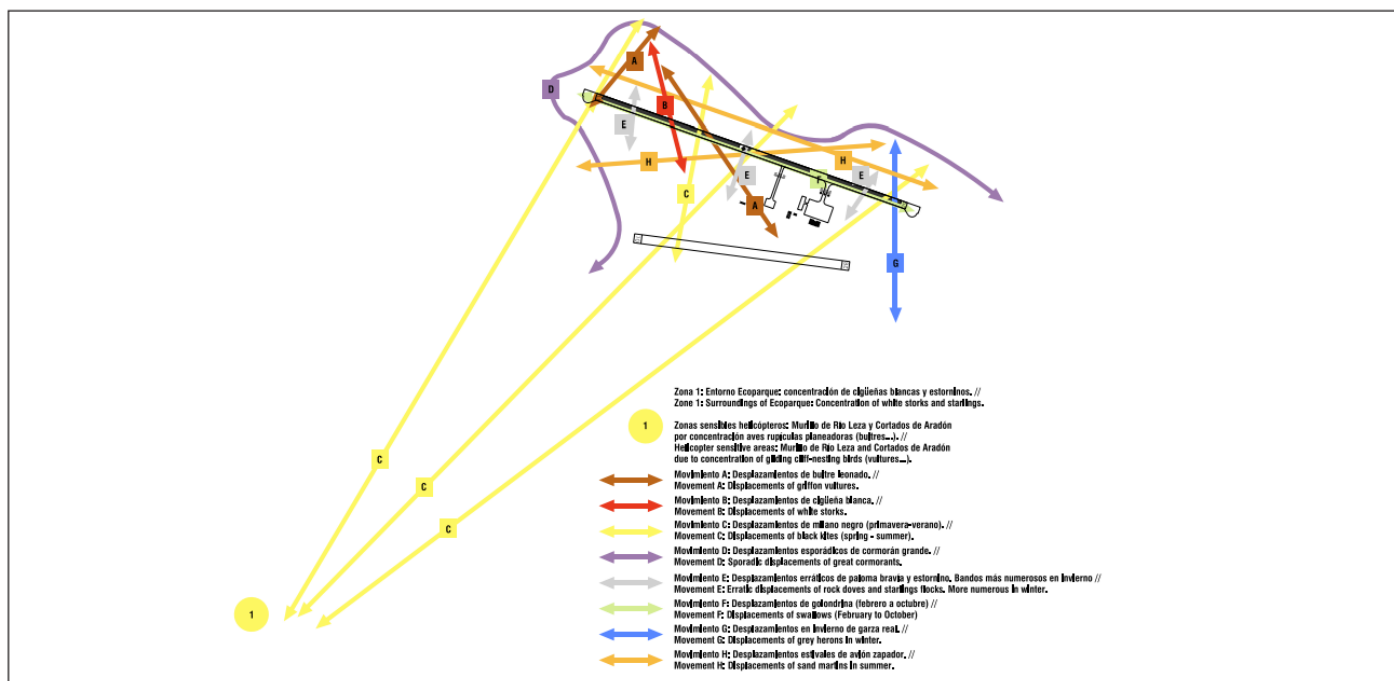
D

A

B

E

H

C

E

A

F

H

E

G

C

C

C

1

Zona 1: Entorno Ecoparque: concentración de cigüeñas blancas y estorninos. //
Zone 1: Surroundings of Ecoparque: Concentration of white storks and starlings.

1

Zonas sensibles helicópteros: Murillo de Río Leza y Cortados de Aradón por concentración aves rupícolas planeadoras (buitres...). //
Helicopter sensitive areas: Murillo de Río Leza and Cortados de Aradón due to concentration of gliding cliff-nesting birds (vultures...).

Movimiento A: Desplazamientos de buitre leonado. //
Movement A: Displacements of griffon vultures.

Movimiento B: Desplazamientos de cigüeña blanca. //
Movement B: Displacements of white storks.

Movimiento C: Desplazamientos de milano negro (primavera-verano). //
Movement C: Displacements of black kites (spring - summer).

Movimiento D: Desplazamientos esporádicos de cormorán grande. //
Movement D: Sporadic displacements of great cormorants.

Movimiento E: Desplazamientos erráticos de paloma bravía y estornino. Bandos más numerosos en invierno //
Movement E: Erratic displacements of rock doves and starlings flocks. More numerous in winter.

Movimiento F: Desplazamientos de golondrina (febrero a octubre) //
Movement F: Displacements of swallows (February to October)

Movimiento G: Desplazamientos en invierno de garza real. //
Movement G: Displacements of grey herons in winter.

Movimiento H: Desplazamientos estivales de avión zapador. //
Movement H: Displacements of sand martins in summer.